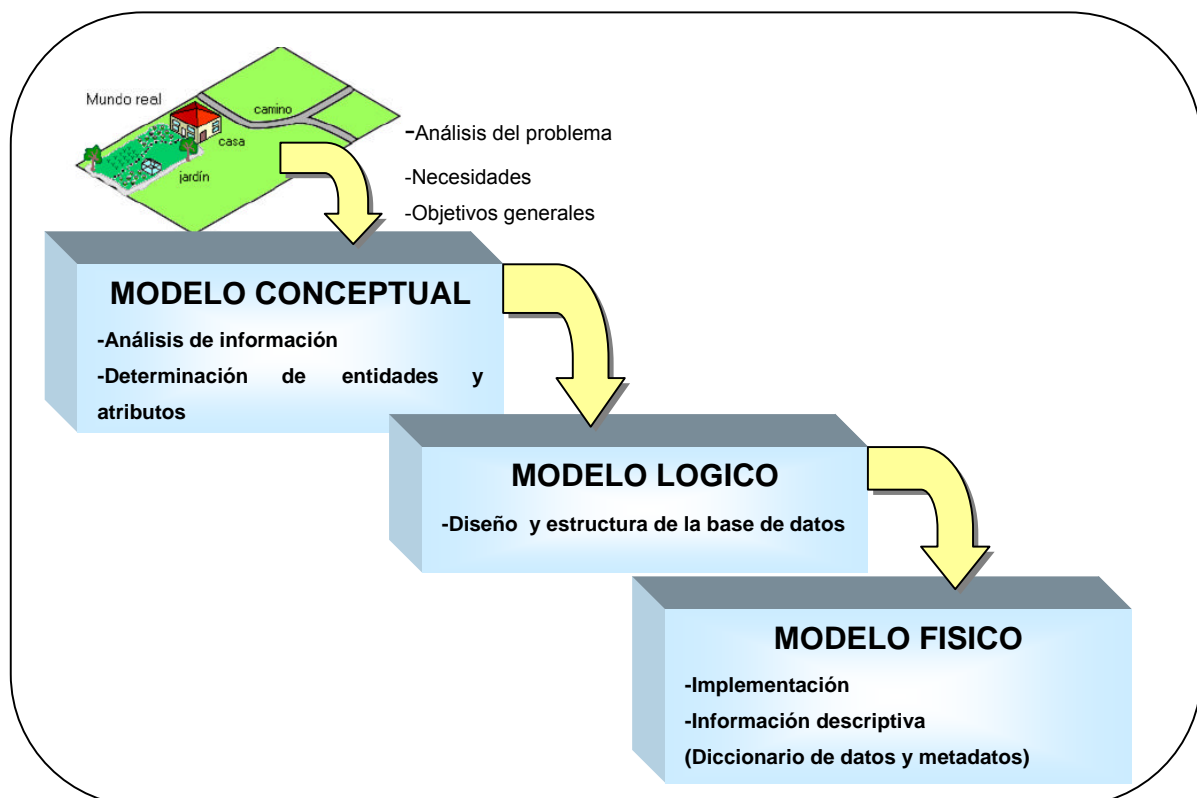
Mundo real

camino

casa

jardín

-Análisis del problema

-Necesidades

-Objetivos generales

MODELO CONCEPTUAL

-Análisis de información

-Determinación de entidades y atributos

MODELO LOGICO

-Diseño y estructura de la base de datos

MODELO FISICO

-Implementación

-Información descriptiva

(Diccionario de datos y metadatos)